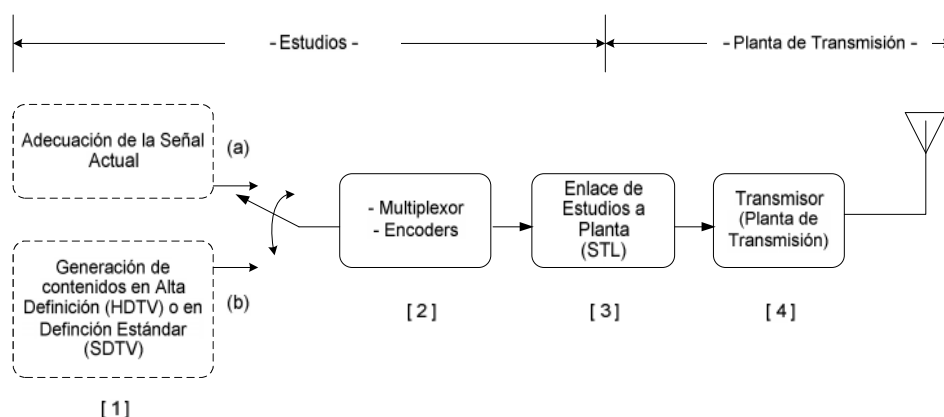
- Estudios -

- Planta de Transmisión -

Adecuación de la Señal Actual

(a)

Generación de contenidos en Alta Definición (HDTV) o en Defición Estándar (SDTV)

(b)

[ 1 ]

- Multiplexor
- Encoders

[ 2 ]

Enlace de Estudios a Planta (STL)

[ 3 ]

Transmisor (Planta de Transmisión)

[ 4 ]